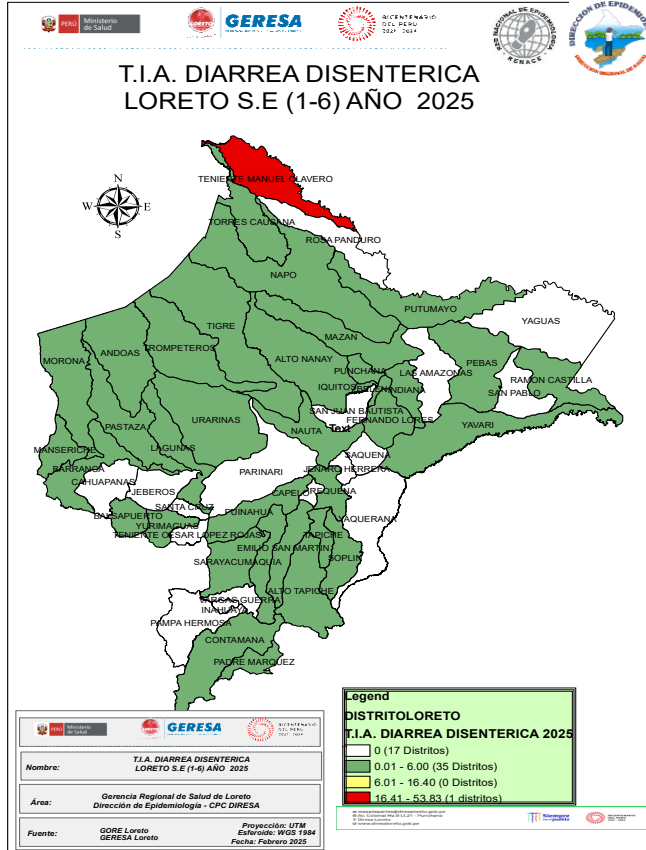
PERÚ Ministerio de Salud
GERESA
BICENTENARIO DEL PERÚ 2021 - 2024
RED NACIONAL DE EPIDEMIOLOGÍA RENACE
DIRECCIÓN DE EPIDEMIOLOGÍA
DIRECCIÓN REGIONAL DE SALUD

T.I.A. DIARREA DISENTERICA
LORETO S.E (1-6) AÑO 2025

N
W E
S

TENIENTE MANUEL CLAVERO
TORRES CAUSANA
ROSA PANDURO
NAPO
PUTUMAYO
YAGUAS
TIGRE
MAZAN
MORONA
ANDOAS
TROMPETEROS
ALTO NANAY
PUNCHANA
LAS AMAZONAS
PEBAS
RAMON CASTILLA
IQUITOS
BELEN
INDIANA
SAN PABLO
SAN JUAN BAUTISTA
FERNANDO LORES
URARINAS
PASTAZA
NAUTA
Text
YAVARI
MANSERICHE
LAGUNAS
SAQUENA
BARRANCA
PARINARI
JENARO HERRERA
CAHUAPANAS
JEBEROS
CAPELO
REQUENA
SANTA CRUZ
PUINAHUA
BALSAPUERTO
YURIMAGUAS
YAQUERANA
TENIENTE CESAR LOPEZ ROJAS
TAPICHE
EMILIO SAN MARTIN
SARAYACU
MAQUIA
SOPLIN
ALTO TAPICHE
VARGAS GUERRA
INAHUAYA
PAMPA HERMOSA
CONTAMANA
PADRE MARQUEZ

PERÚ Ministerio de Salud
GERESA
BICENTENARIO DEL PERÚ 2021 - 2024

| Nombre: | T.I.A. DIARREA DISENTERICA LORETO S.E (1-6) AÑO 2025 |
|---|---|
| Área: | Gerencia Regional de Salud de Loreto Dirección de Epidemiología - CPC DIRESA |
| Fuente: | GORE Loreto GERESA Loreto |

Proyección: UTM
Esferoide: WGS 1984
Fecha: Febrero 2025

Legend
DISTRITOLORETO
T.I.A. DIARREA DISENTERICA 2025
0 (17 Distritos)
0.01 - 6.00 (35 Distritos)
6.01 - 16.40 (0 Distritos)
16.41 - 53.83 (1 distritos)

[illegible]
Siempre con el pueblo
BICENTENARIO DEL PERÚ 2021 - 2024